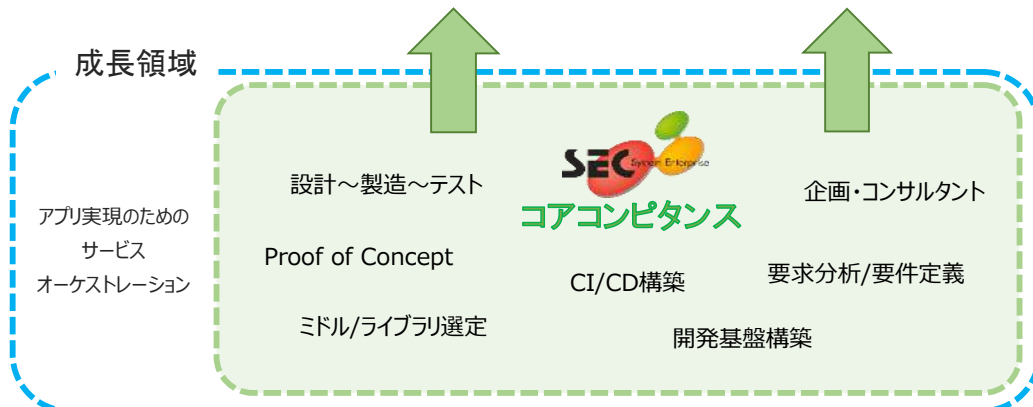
成長領域

SEC System Enterprise

コアコンピタンス

アプリ実現のための
サービス
オーケストレーション

設計～製造～テスト

Proof of Concept

ミドル/ライブラリ選定

CI/CD構築

開発基盤構築

企画・コンサルタント

要求分析/要件定義